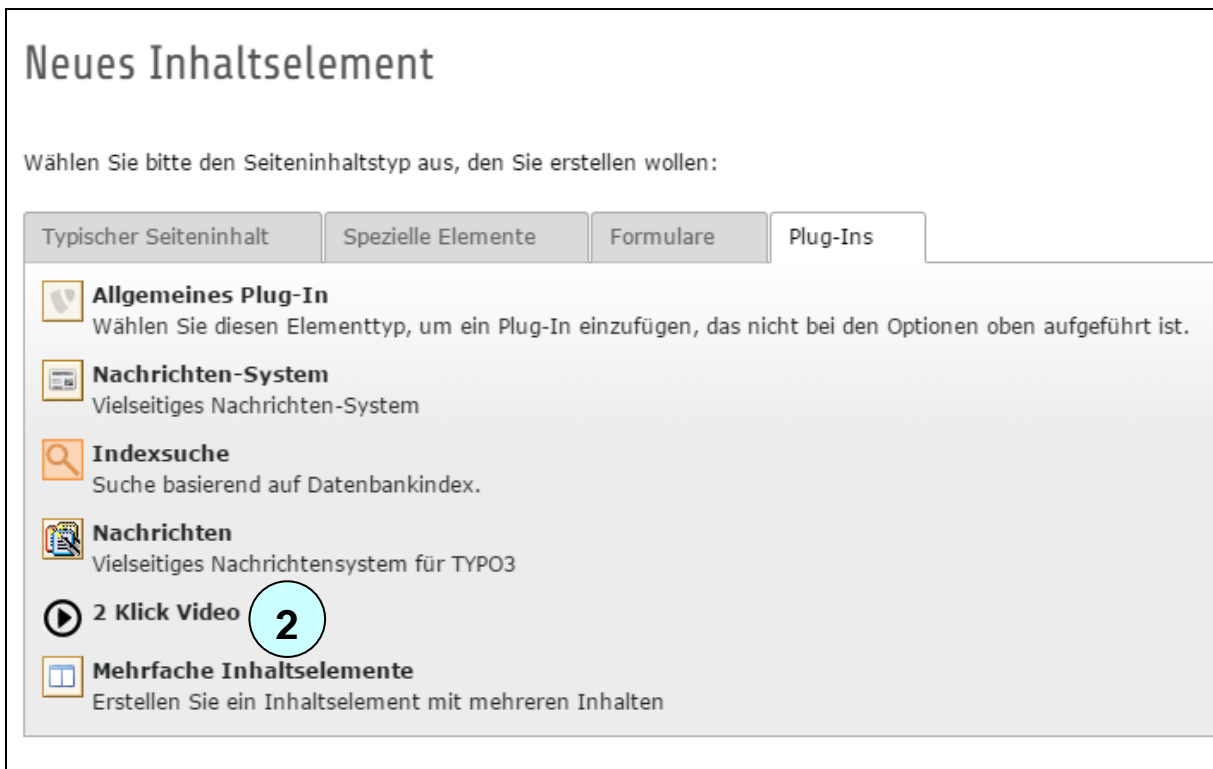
Neues Inhaltselement

Wählen Sie bitte den Seiteninhaltstyp aus, den Sie erstellen wollen:

Typischer Seiteninhalt | Spezielle Elemente | Formulare | Plug-Ins

**Allgemeines Plug-In**
Wählen Sie diesen Elementtyp, um ein Plug-In einzufügen, das nicht bei den Optionen oben aufgeführt ist.

**Nachrichten-System**
Vielseitiges Nachrichten-System

**Indexsuche**
Suche basierend auf Datenbankindex.

**Nachrichten**
Vielseitiges Nachrichtensystem für TYPO3

**2 Klick Video**

2

**Mehrfache Inhaltselemente**
Erstellen Sie ein Inhaltselement mit mehreren Inhalten